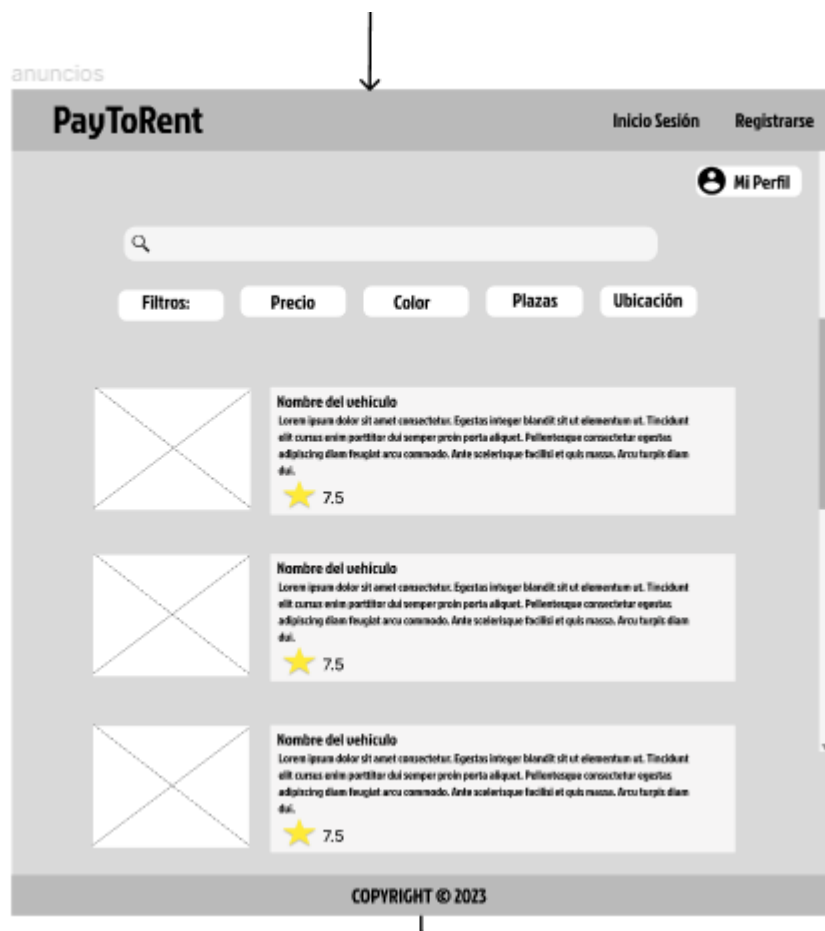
anuncios

PayToRent

Inicio Sesión

Registrarse

Mi Perfil

Filtros:

Precio

Color

Plazas

Ubicación

Nombre del vehiculo

Lorem ipsum dolor sit amet consectetur. Egestas integer blandit sit ut elementum ut. Tincidunt elit cursus enim porttitor dui semper proin porta aliquet. Pellentesque consectetur egestas adipiscing diam feugiat arcu commodo. Ante scelerisque facilisi et quis massa. Arcu turpis diam dui.

7.5

Nombre del vehiculo

Lorem ipsum dolor sit amet consectetur. Egestas integer blandit sit ut elementum ut. Tincidunt elit cursus enim porttitor dui semper proin porta aliquet. Pellentesque consectetur egestas adipiscing diam feugiat arcu commodo. Ante scelerisque facilisi et quis massa. Arcu turpis diam dui.

7.5

Nombre del vehiculo

Lorem ipsum dolor sit amet consectetur. Egestas integer blandit sit ut elementum ut. Tincidunt elit cursus enim porttitor dui semper proin porta aliquet. Pellentesque consectetur egestas adipiscing diam feugiat arcu commodo. Ante scelerisque facilisi et quis massa. Arcu turpis diam dui.

7.5

COPYRIGHT © 2023